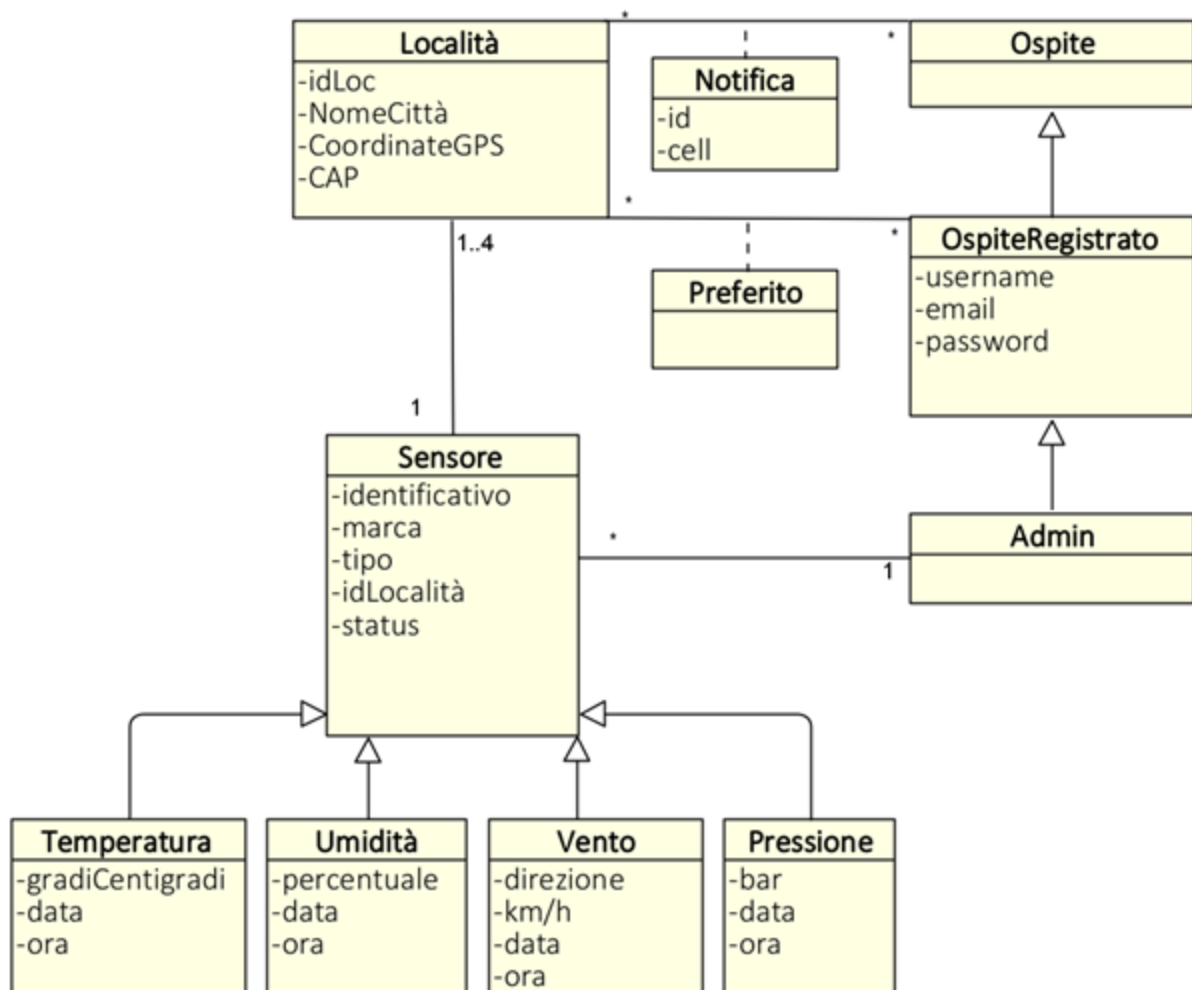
Località
-idLoc
-NomeCittà
-CoordinateGPS
-CAP

*

Notifica
-id
-cell

*

Ospite

*

*

OspiteRegistrato
-username
-email
-password

1..4

Preferito

1

Sensore
-identificativo
-marca
-tipo
-idLocalità
-status

*

Admin

1

Temperatura
-gradiCentigradi
-data
-ora

Umidità
-percentuale
-data
-ora

Vento
-direzione
-km/h
-data
-ora

Pressione
-bar
-data
-ora